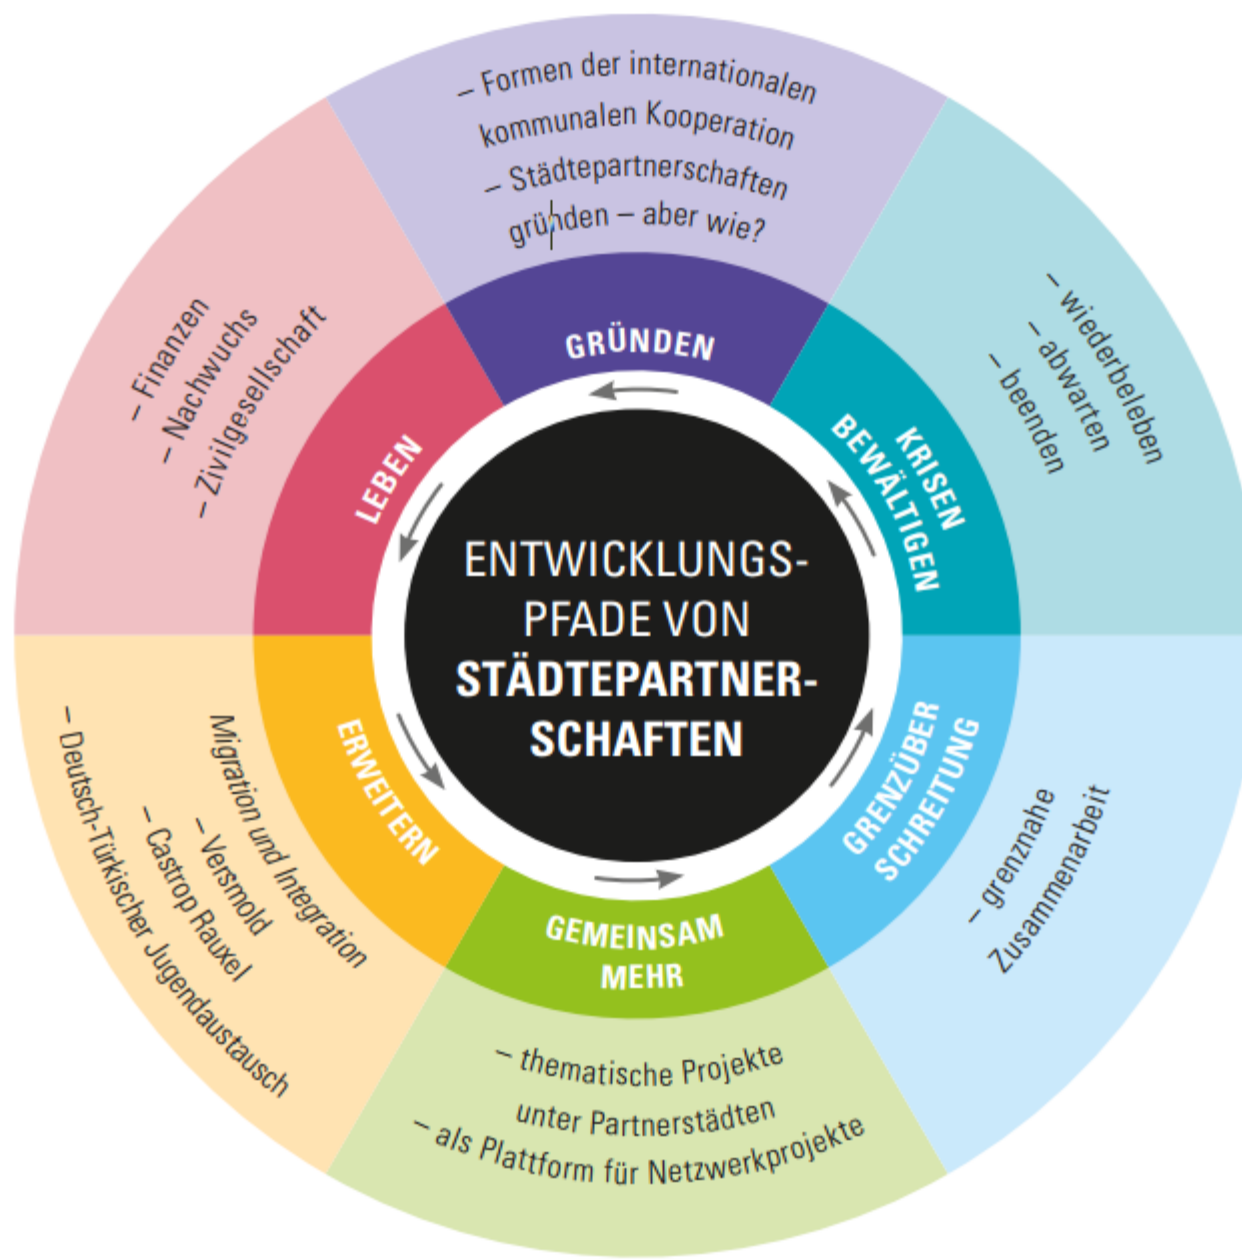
– Formen der internationalen kommunalen Kooperation
– Städtepartnerschaften gründen – aber wie?

– wiederbeleben
– abwarten
– beenden

– grenznahe Zusammenarbeit

– thematische Projekte unter Partnerstädten
– als Plattform für Netzwerkprojekte

Migration und Integration
– Versmold
– Castrop Rauxel
– Deutsch-Türkischer Jugendaustausch

– Finanzen
– Nachwuchs
– Zivilgesellschaft

GRÜNDEN

KRISEN BEWÄLTIGEN

GRENZÜBER SCHREITUNG

GEMEINSAM MEHR

ERWEITERN

LEBEN

ENTWICKLUNGS-PFADE VON STÄDTEPARTNER-SCHAFTEN